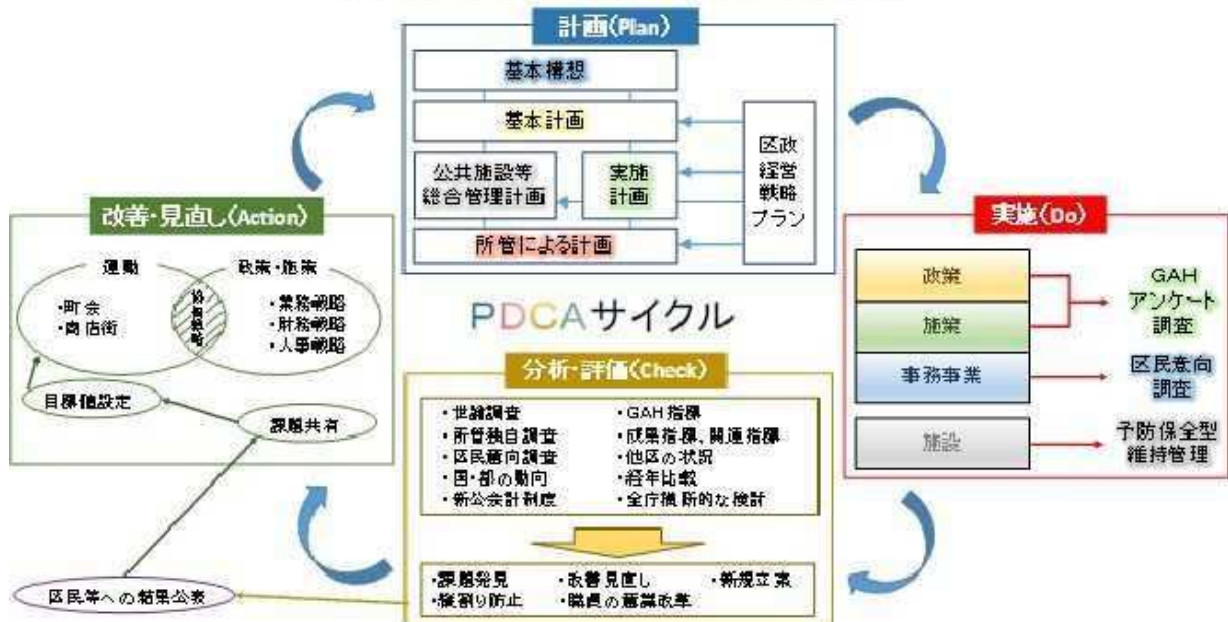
計画(Plan)

基本構想

基本計画

公共施設等総合管理計画

実施計画

区政経営戦略プラン

所管による計画

改善・見直し(Action)

運動

•町会
•商店街

協働

政策・施策

•業務戦略
•財務戦略
•人事戦略

目標値設定

課題共有

区民等への結果公表

PDCAサイクル

実施(Do)

政策

施策

事務事業

施設

GAH アンケート調査

区民意向調査

予防保全型維持管理

分析・評価(Check)

•世論調査
•所管独自調査
•区民意向調査
•国・都の動向
•新公会計制度

•GAH指標
•成果指標、関連指標
•他区の状況
•経年比較
•全庁横断的な検討

•課題発見
•縦割り防止
•改善見直し
•職員の意識改革
•新規立案